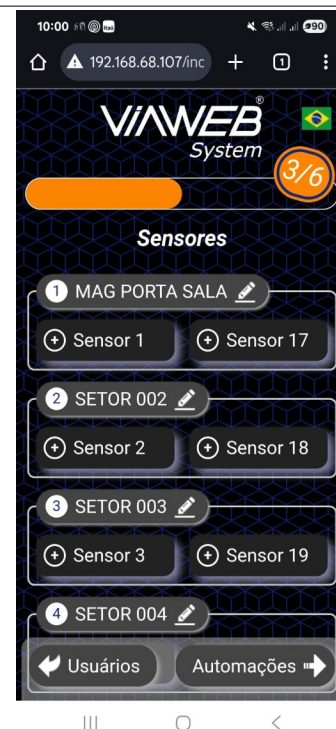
10:00

90

192.168.68.107/inc

+

1

VIAWEB®
System

3/6

Sensores

1 MAG PORTA SALA

Sensor 1

Sensor 17

2 SETOR 002

Sensor 2

Sensor 18

3 SETOR 003

Sensor 3

Sensor 19

4 SETOR 004

Usuários

Automações